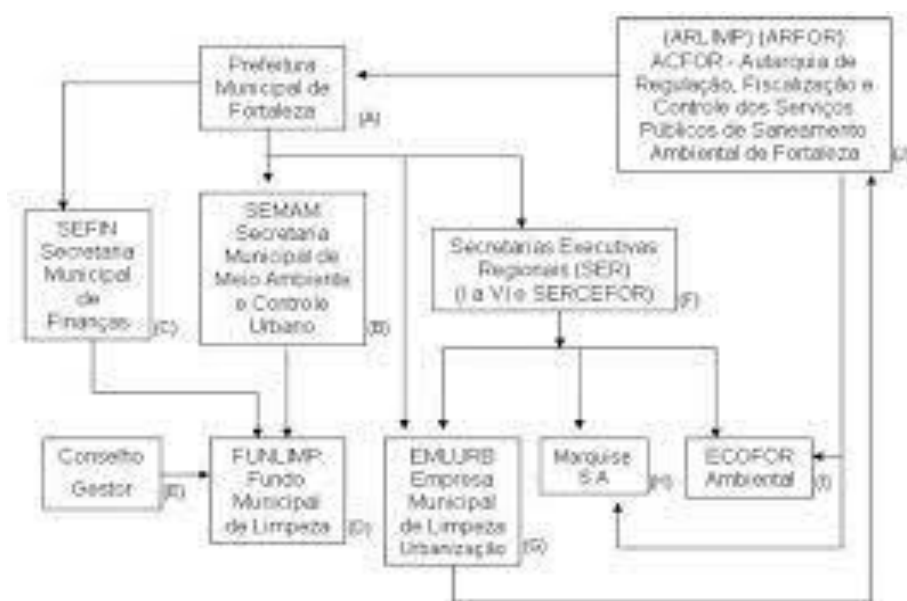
Prefeitura Municipal de Fortaleza (A)

(ARLIMP) (ARFOR): ACFOR - Autarquia de Regulação, Fiscalização e Controle dos Serviços Públicos de Saneamento Ambiental de Fortaleza (J)

SEFIN Secretaria Municipal de Finanças (C)

SEMAM: Secretaria Municipal de Meio Ambiente e Controle Urbano (B)

Secretarias Executivas Regionais (SER) (I a VI e SERCEFOR) (F)

Conselho Gestor (E)

FUNLIMP: Fundo Municipal de Limpeza (D)

EMLURB Empresa Municipal de Limpeza Urbanização (G)

Marquise S.A (H)

ECOFOR Ambiental (I)